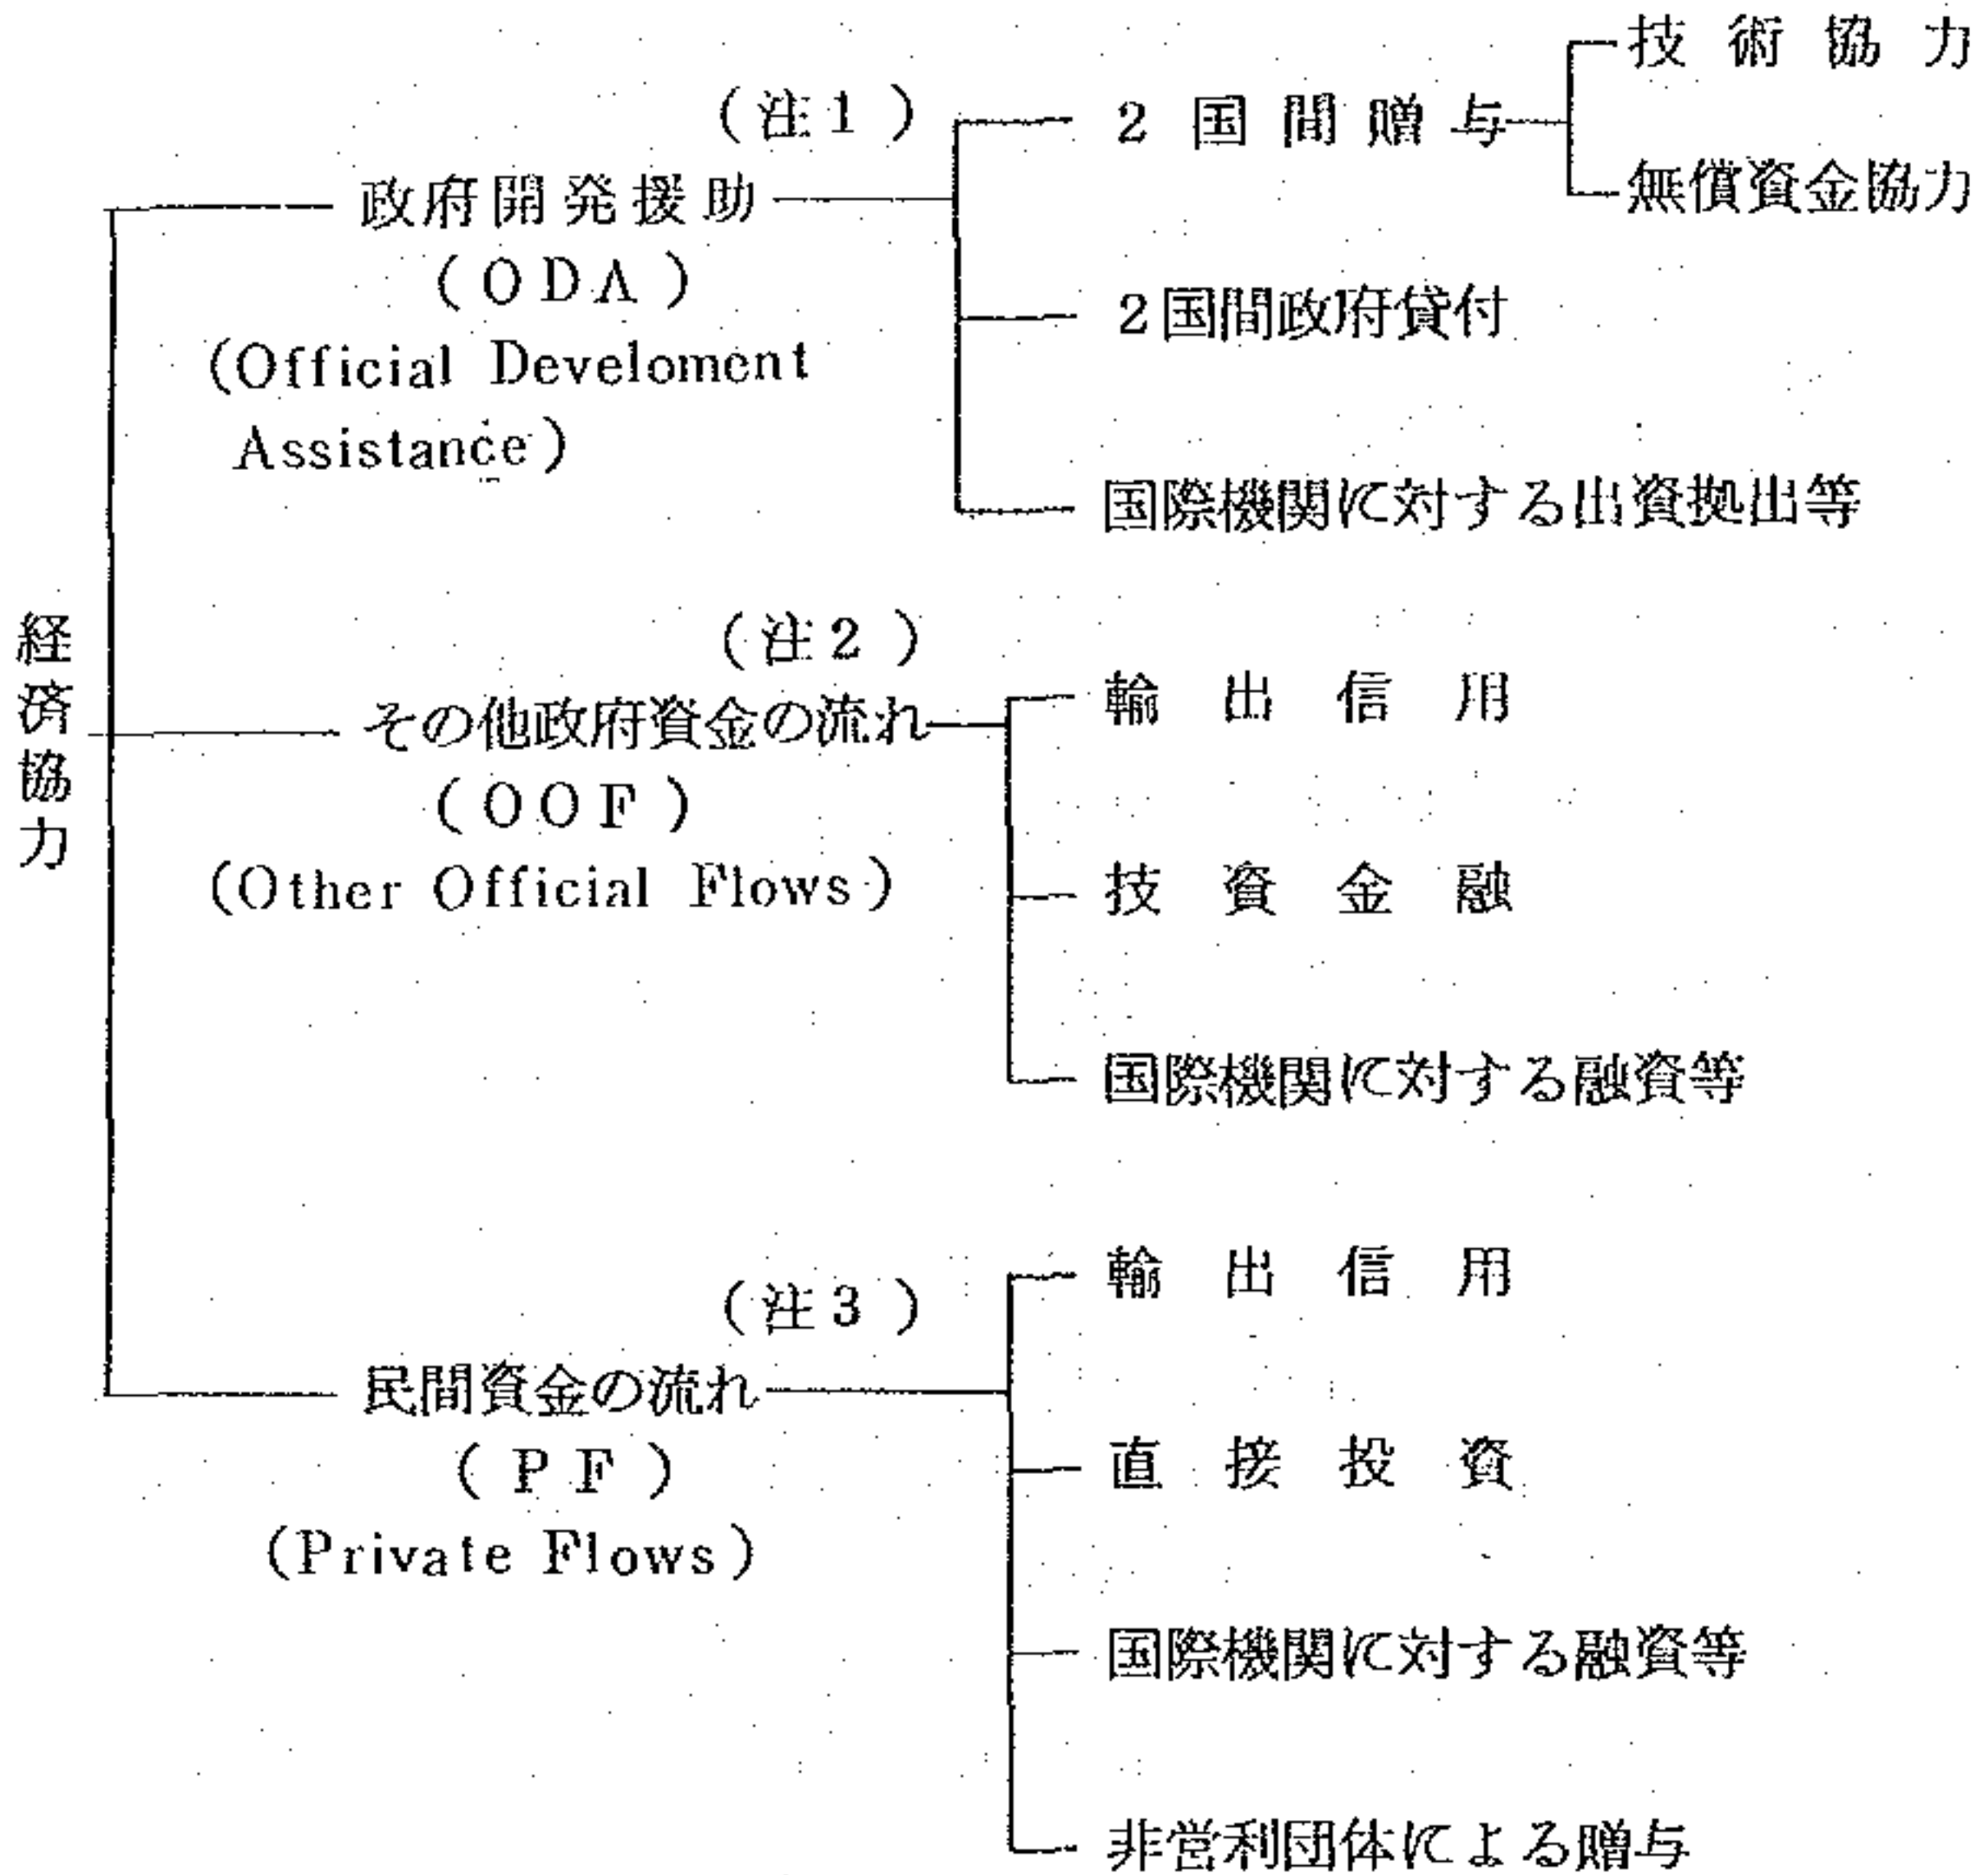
経済協力

（注1）
政府開発援助
（ODA）
(Official Develoment Assistance)

2国間贈与
技術協力
無償資金協力
2国間政府貸付
国際機関に対する出資拠出等

（注2）
その他政府資金の流れ
（OOF）
(Other Official Flows)

輸出信用
技資金融
国際機関に対する融資等

（注3）
民間資金の流れ
（PF）
(Private Flows)

輸出信用
直接投資
国際機関に対する融資等
非営利団体による贈与